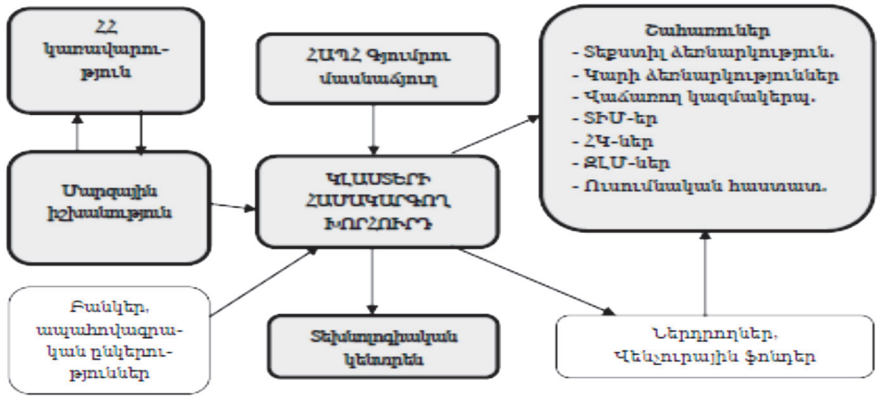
ՀՀ կառավարություն

ՀԱՊՀ Գյումրու մասնաճյուղ

Շահառուներ
- Տեքստիլ ձեռնարկություն.
- Կարի ձեռնարկություններ
- Վաճառող կազմակերպ.
- ՏԻՄ-եր
- ՀԿ-ներ
- ՔՆՄ-ներ
- Ուսումնական հաստատ.

Մարզային իշխանություն

ԿԼԱՍՏԵՐԻ ՀԱՄԱԿԱՐԳՈՂ ԽՈՐՀՈՒՐԴ

Բանկեր, ապահովագրական ընկերություններ

Տեխնոլոգիական կենտրոն

Ներդրողներ, Վենչուրային ֆոնդեր